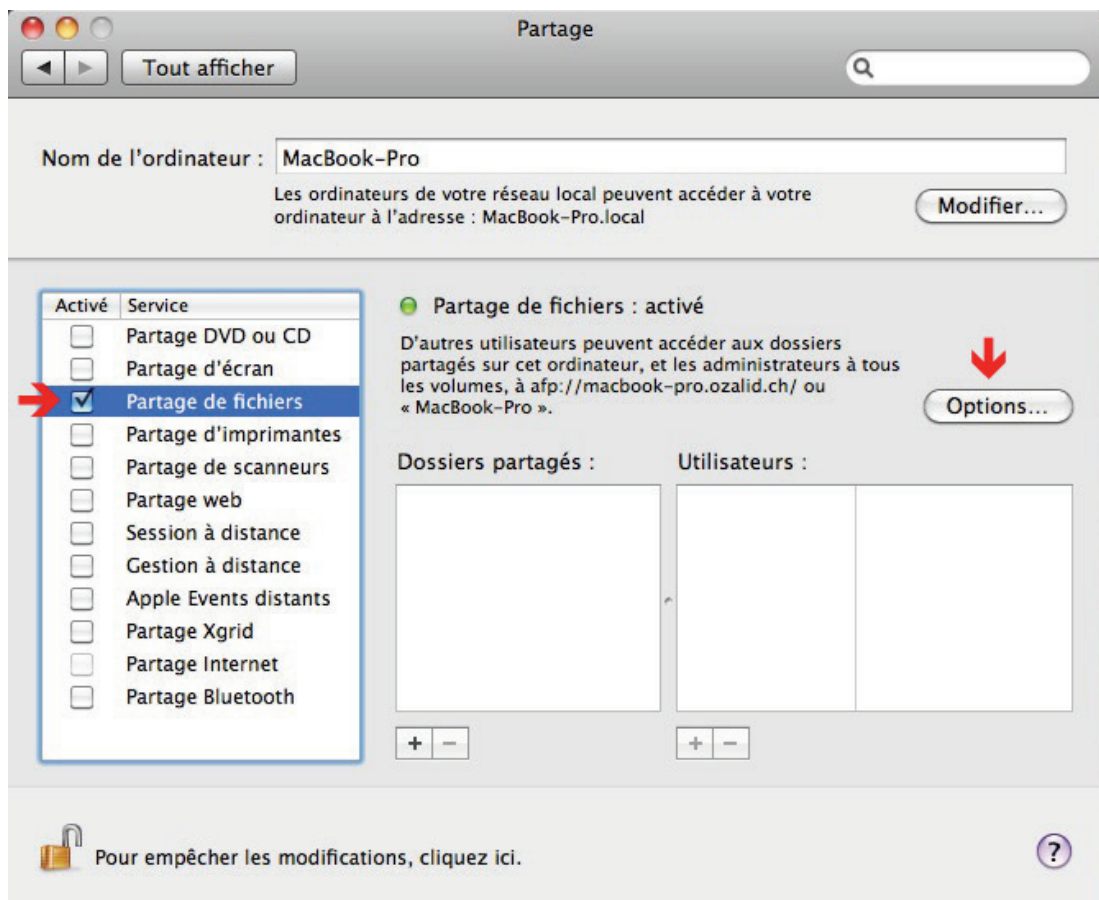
Partage

Tout afficher

Nom de l'ordinateur : MacBook-Pro

Les ordinateurs de votre réseau local peuvent accéder à votre ordinateur à l'adresse : MacBook-Pro.local

Modifier...

| Activé | Service |
|---|---|
| ☐ | Partage DVD ou CD |
| ☐ | Partage d'écran |
| ☑ | Partage de fichiers |
| ☐ | Partage d'imprimantes |
| ☐ | Partage de scanneurs |
| ☐ | Partage web |
| ☐ | Session à distance |
| ☐ | Gestion à distance |
| ☐ | Apple Events distants |
| ☐ | Partage Xgrid |
| ☐ | Partage Internet |
| ☐ | Partage Bluetooth |

Partage de fichiers : activé

D'autres utilisateurs peuvent accéder aux dossiers partagés sur cet ordinateur, et les administrateurs à tous les volumes, à afp://macbook-pro.ozalid.ch/ ou « MacBook-Pro ».

Options...

Dossiers partagés :

Utilisateurs :

+ −

+ −

Pour empêcher les modifications, cliquez ici.

?